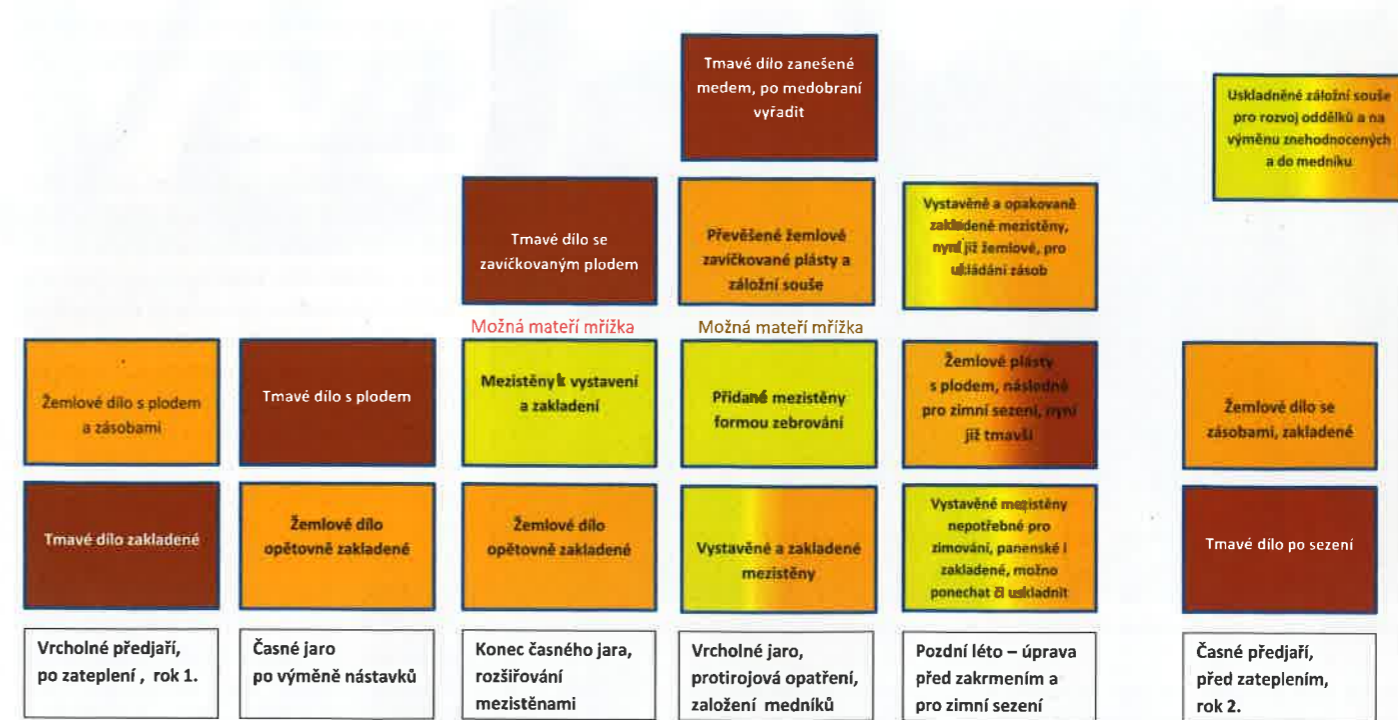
Tmavé dílo zanešené medem, po medobraní vyřadit

Uskladněné záložní souše pro rozvoj oddělků a na výměnu znehodnocených a do medníku

Tmavé dílo se zavíčkovaným plodem

Převěšené žemlové zavíčkované plásty a záložní souše

Vystavěné a opakovaně zakladené mezistěny, nyní již žemlové, pro ukládání zásob

Možná mateří mřížka

Možná mateří mřížka

Žemlové dílo s plodem a zásobami

Tmavé dílo s plodem

Mezistěny k vystavení a zakladení

Přidané mezistěny formou zebrování

Žemlové plásty s plodem, následně pro zimní sezení, nyní již tmavší

Žemlové dílo se zásobami, zakladené

Tmavé dílo zakladené

Žemlové dílo opětovně zakladené

Žemlové dílo opětovně zakladené

Vystavěné a zakladené mezistěny

Vystavěné mezistěny nepotřebné pro zimování, panenské i zakladené, možno ponechat či uskladnit

Tmavé dílo po sezení

Vrcholné předjaří, po zateplení , rok 1.

Časné jaro po výměně nástavků

Konec časného jara, rozšiřování mezistěnami

Vrcholné jaro, protirojová opatření, založení medníků

Pozdní léto – úprava před zakrmením a pro zimní sezení

Časné předjaří, před zateplením, rok 2.